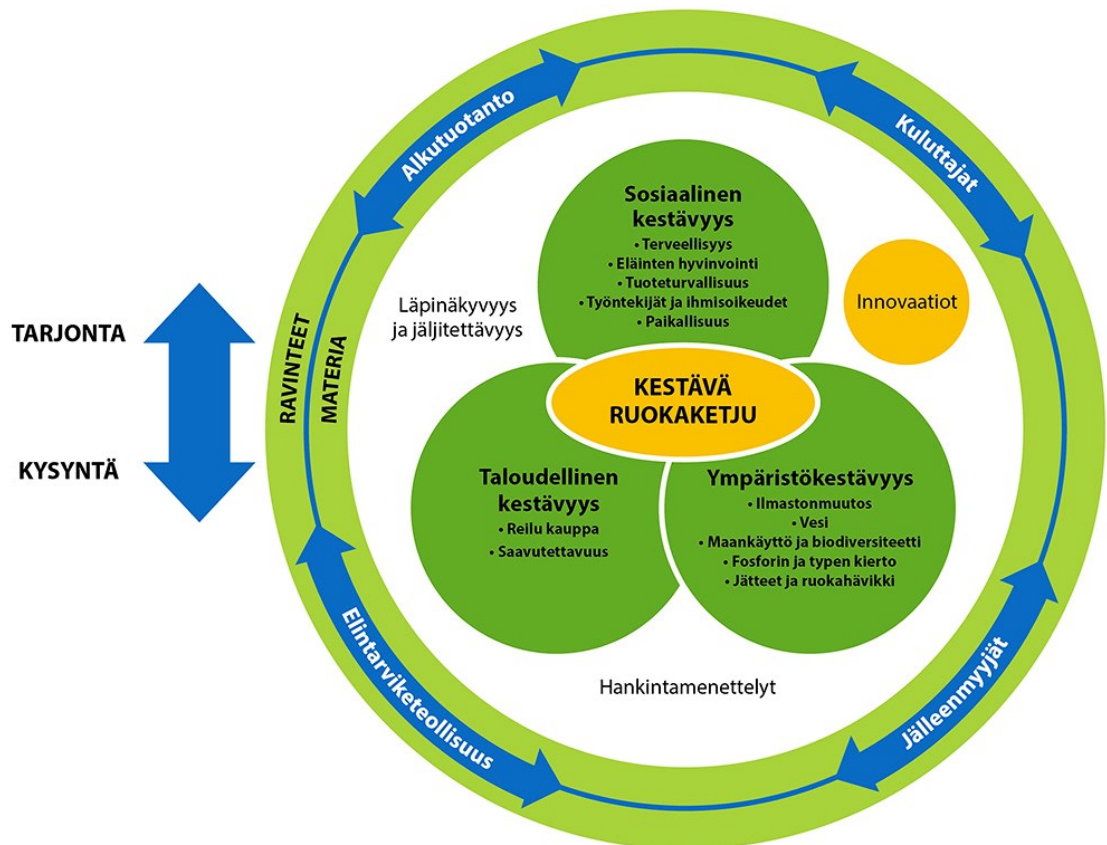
TARJONTA

KYSYNTÄ

Alkutuotanto

Kuluttajat

Jälleenmyyjät

Elintarviketeollisuus

RAVINTEET

MATERIA

Sosiaalinen kestävyys
• Terveellisyys
• Eläinten hyvinvointi
• Tuoteturvallisuus
• Työntekijät ja ihmisoikeudet
• Paikallisuus

Läpinäkyvyys ja jäljitettävyys

Innovaatiot

KESTÄVÄ RUOKAKETJU

Taloudellinen kestävyys
• Reilu kauppa
• Saavutettavuus

Ympäristökestävyys
• Ilmastonmuutos
• Vesi
• Maankäyttö ja biodiversiteetti
• Fosforin ja typen kierto
• Jätteet ja ruokahävikki

Hankintamenettelyt